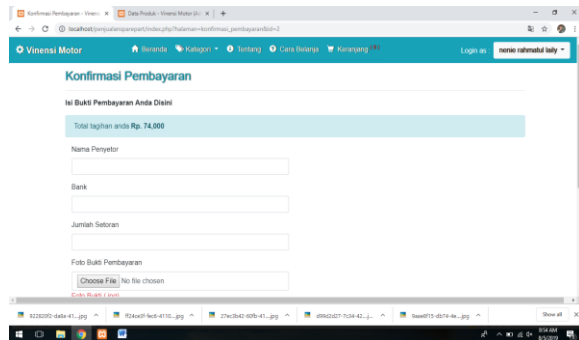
Konfirmasi Pembayaran - Vinensi ×
Data Produk - Vinensi Motor Bik ×
+
localhost/penjualansparepart/index.php?halaman=konfirmasi_pembayaran&id=2

Vinensi Motor
Beranda
Kategori
Tentang
Cara Belanja
Keranjang (1)
Login as
nenie rahmatul laily

Konfirmasi Pembayaran

Isi Bukti Pembayaran Anda Disini

Total tagihan anda Rp. 74,000

Nama Penyetor

Bank

Jumlah Setoran

Foto Bukti Pembayaran

Choose File No file chosen

Foto Bukti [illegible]

92282bf2-da8a-41....jpg
f024ce2f-fec6-4110....jpg
27ec3b42-80fb-41....jpg
d99d2d27-7c34-42....jpg
9aae8f15-db74-4e....jpg
Show all

9:54 AM
8/5/2019